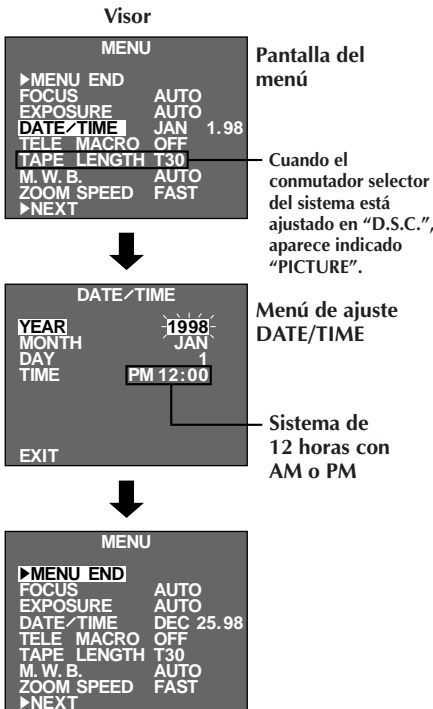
Visor

MENU

▶MENU END
FOCUS AUTO
EXPOSURE AUTO
DATE/TIME JAN 1.98
TELE MACRO OFF
TAPE LENGTH T30
M. W. B. AUTO
ZOOM SPEED FAST
▶NEXT

Pantalla del menú

Cuando el conmutador selector del sistema está ajustado en "D.S.C.", aparece indicado "PICTURE".

DATE/TIME

YEAR 1998
MONTH JAN
DAY 1
TIME PM 12:00

EXIT

Menú de ajuste DATE/TIME

Sistema de 12 horas con AM o PM

MENU

▶MENU END
FOCUS AUTO
EXPOSURE AUTO
DATE/TIME DEC 25.98
TELE MACRO OFF
TAPE LENGTH T30
M. W. B. AUTO
ZOOM SPEED FAST
▶NEXT